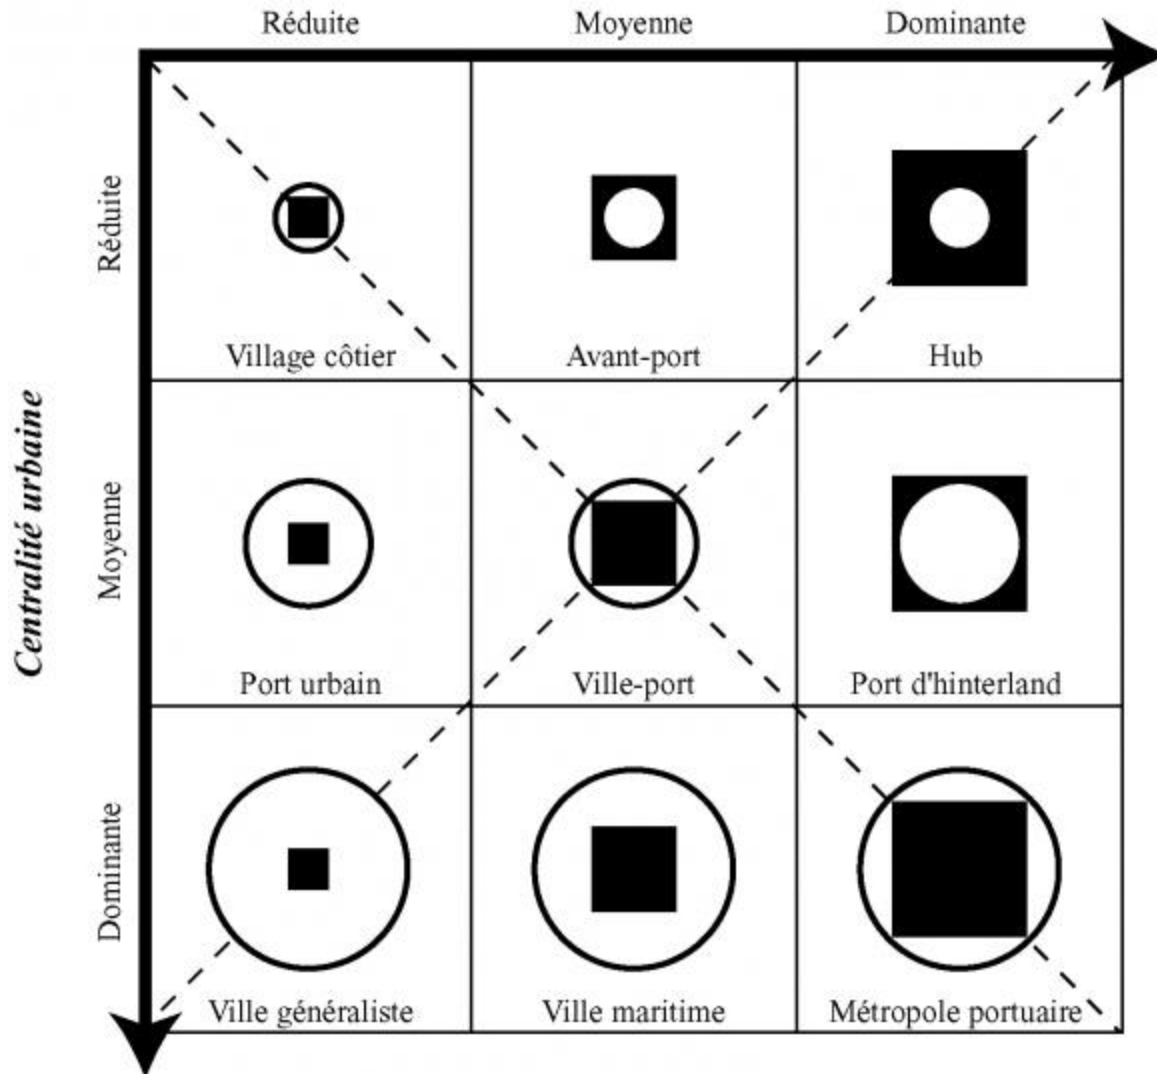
Réduite | Moyenne | Dominante

Centralité urbaine

| | Réduite | Moyenne | Dominante |
|---|---|---|---|
| Réduite | Village côtier | Avant-port | Hub |
| Moyenne | Port urbain | Ville-port | Port d'hinterland |
| Dominante | Ville généraliste | Ville maritime | Métropole portuaire |